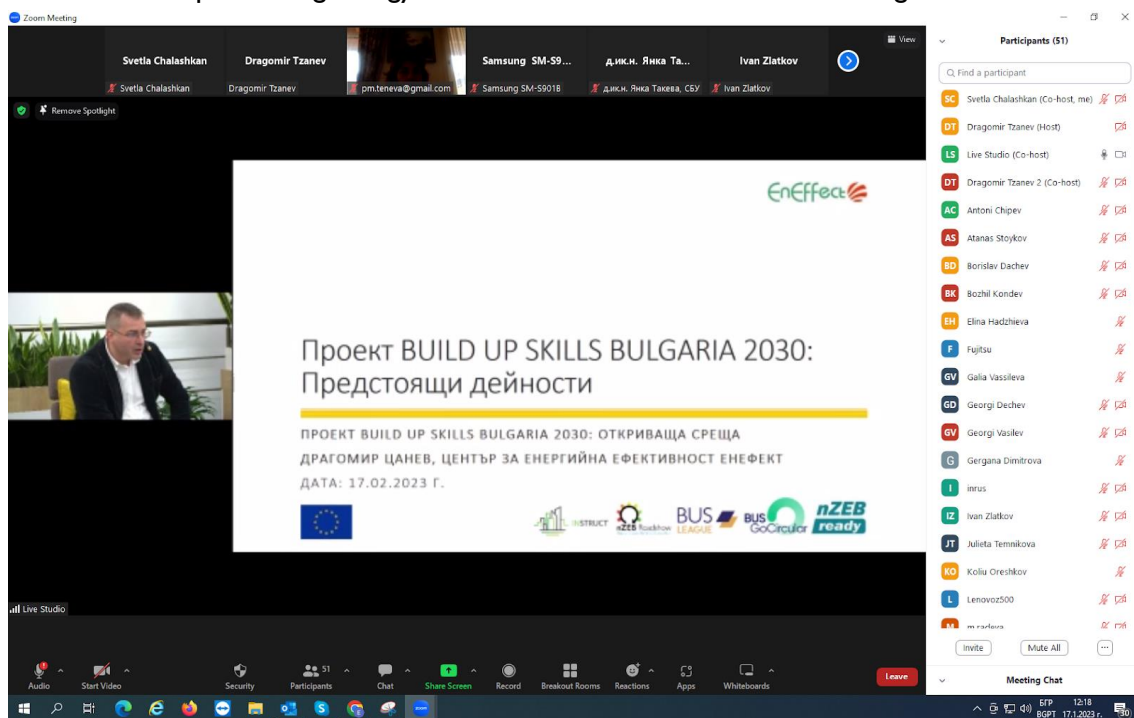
Zoom Meeting

Svetla Chalashkan
Svetla Chalashkan
Dragomir Tzanev
Dragomir Tzanev
pm.teneva@gmail.com
Samsung SM-S9...
Samsung SM-S901B
д.ик.н. Янка Та...
д.ик.н. Янка Такева, СБУ
Ivan Zlatkov
Ivan Zlatkov
View

Remove Spotlight

EnEffect

Проект BUILD UP SKILLS BULGARIA 2030: Предстоящи дейности

ПРОЕКТ BUILD UP SKILLS BULGARIA 2030: ОТКРИВАЩА СРЕЩА
ДРАГОМИР ЦАНЕВ, ЦЕНТЪР ЗА ЕНЕРГИЙНА ЕФЕКТИВНОСТ ЕНЕФЕКТ
ДАТА: 17.02.2023 Г.

INSTRUCT nZEB Roadshow BUS LEAGUE BUS GoCircular nZEB ready

Live Studio

Participants (51)
Find a participant
SC Svetla Chalashkan (Co-host, me)
DT Dragomir Tzanev (Host)
LS Live Studio (Co-host)
DT Dragomir Tzanev 2 (Co-host)
AC Antoni Chipev
AS Atanas Stoykov
BD Borislav Dachev
BK Bozhil Kondev
EH Elina Hadzhieva
F Fujitsu
GV Galia Vassileva
GD Georgi Dechev
GV Georgi Vasilev
G Gergana Dimitrova
I inrus
IZ Ivan Zlatkov
JT Julieta Temnikova
KO Koliu Oreshkov
L Lenovoz500
M m.radeva
Invite
Mute All
Meeting Chat

Audio
Start Video
Security
Participants 51
Chat
Share Screen
Record
Breakout Rooms
Reactions
Apps
Whiteboards
Leave

БГР BGPT 12:18 17.1.2023 г.